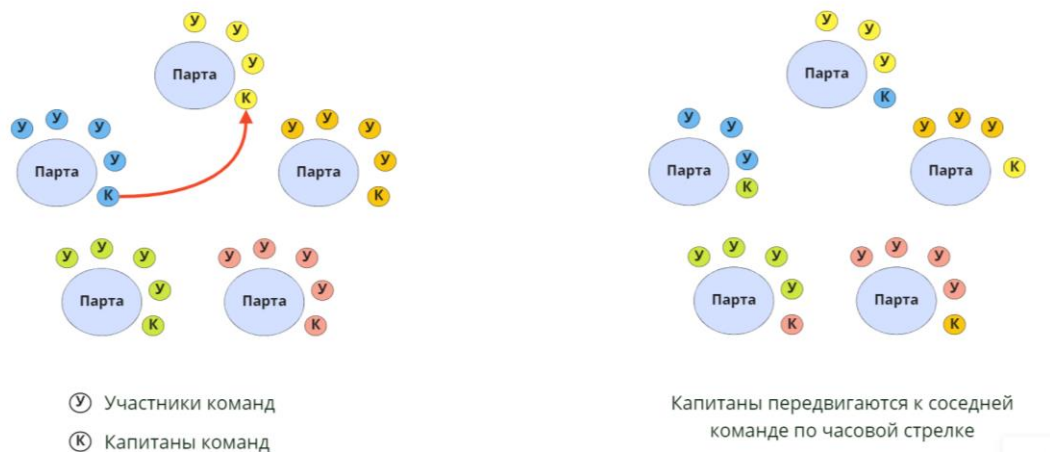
У У
Парта У
К

У У У
Парта У
К

У У У
Парта У
К

У У У
Парта У
К

У У У
Парта У
К

У Участники команд
К Капитаны команд

У У
Парта У
К

У У
Парта У
К

У У У
Парта
К

У У У
Парта У
К

У У У
Парта У
К

Капитаны передвигаются к соседней команде по часовой стрелке